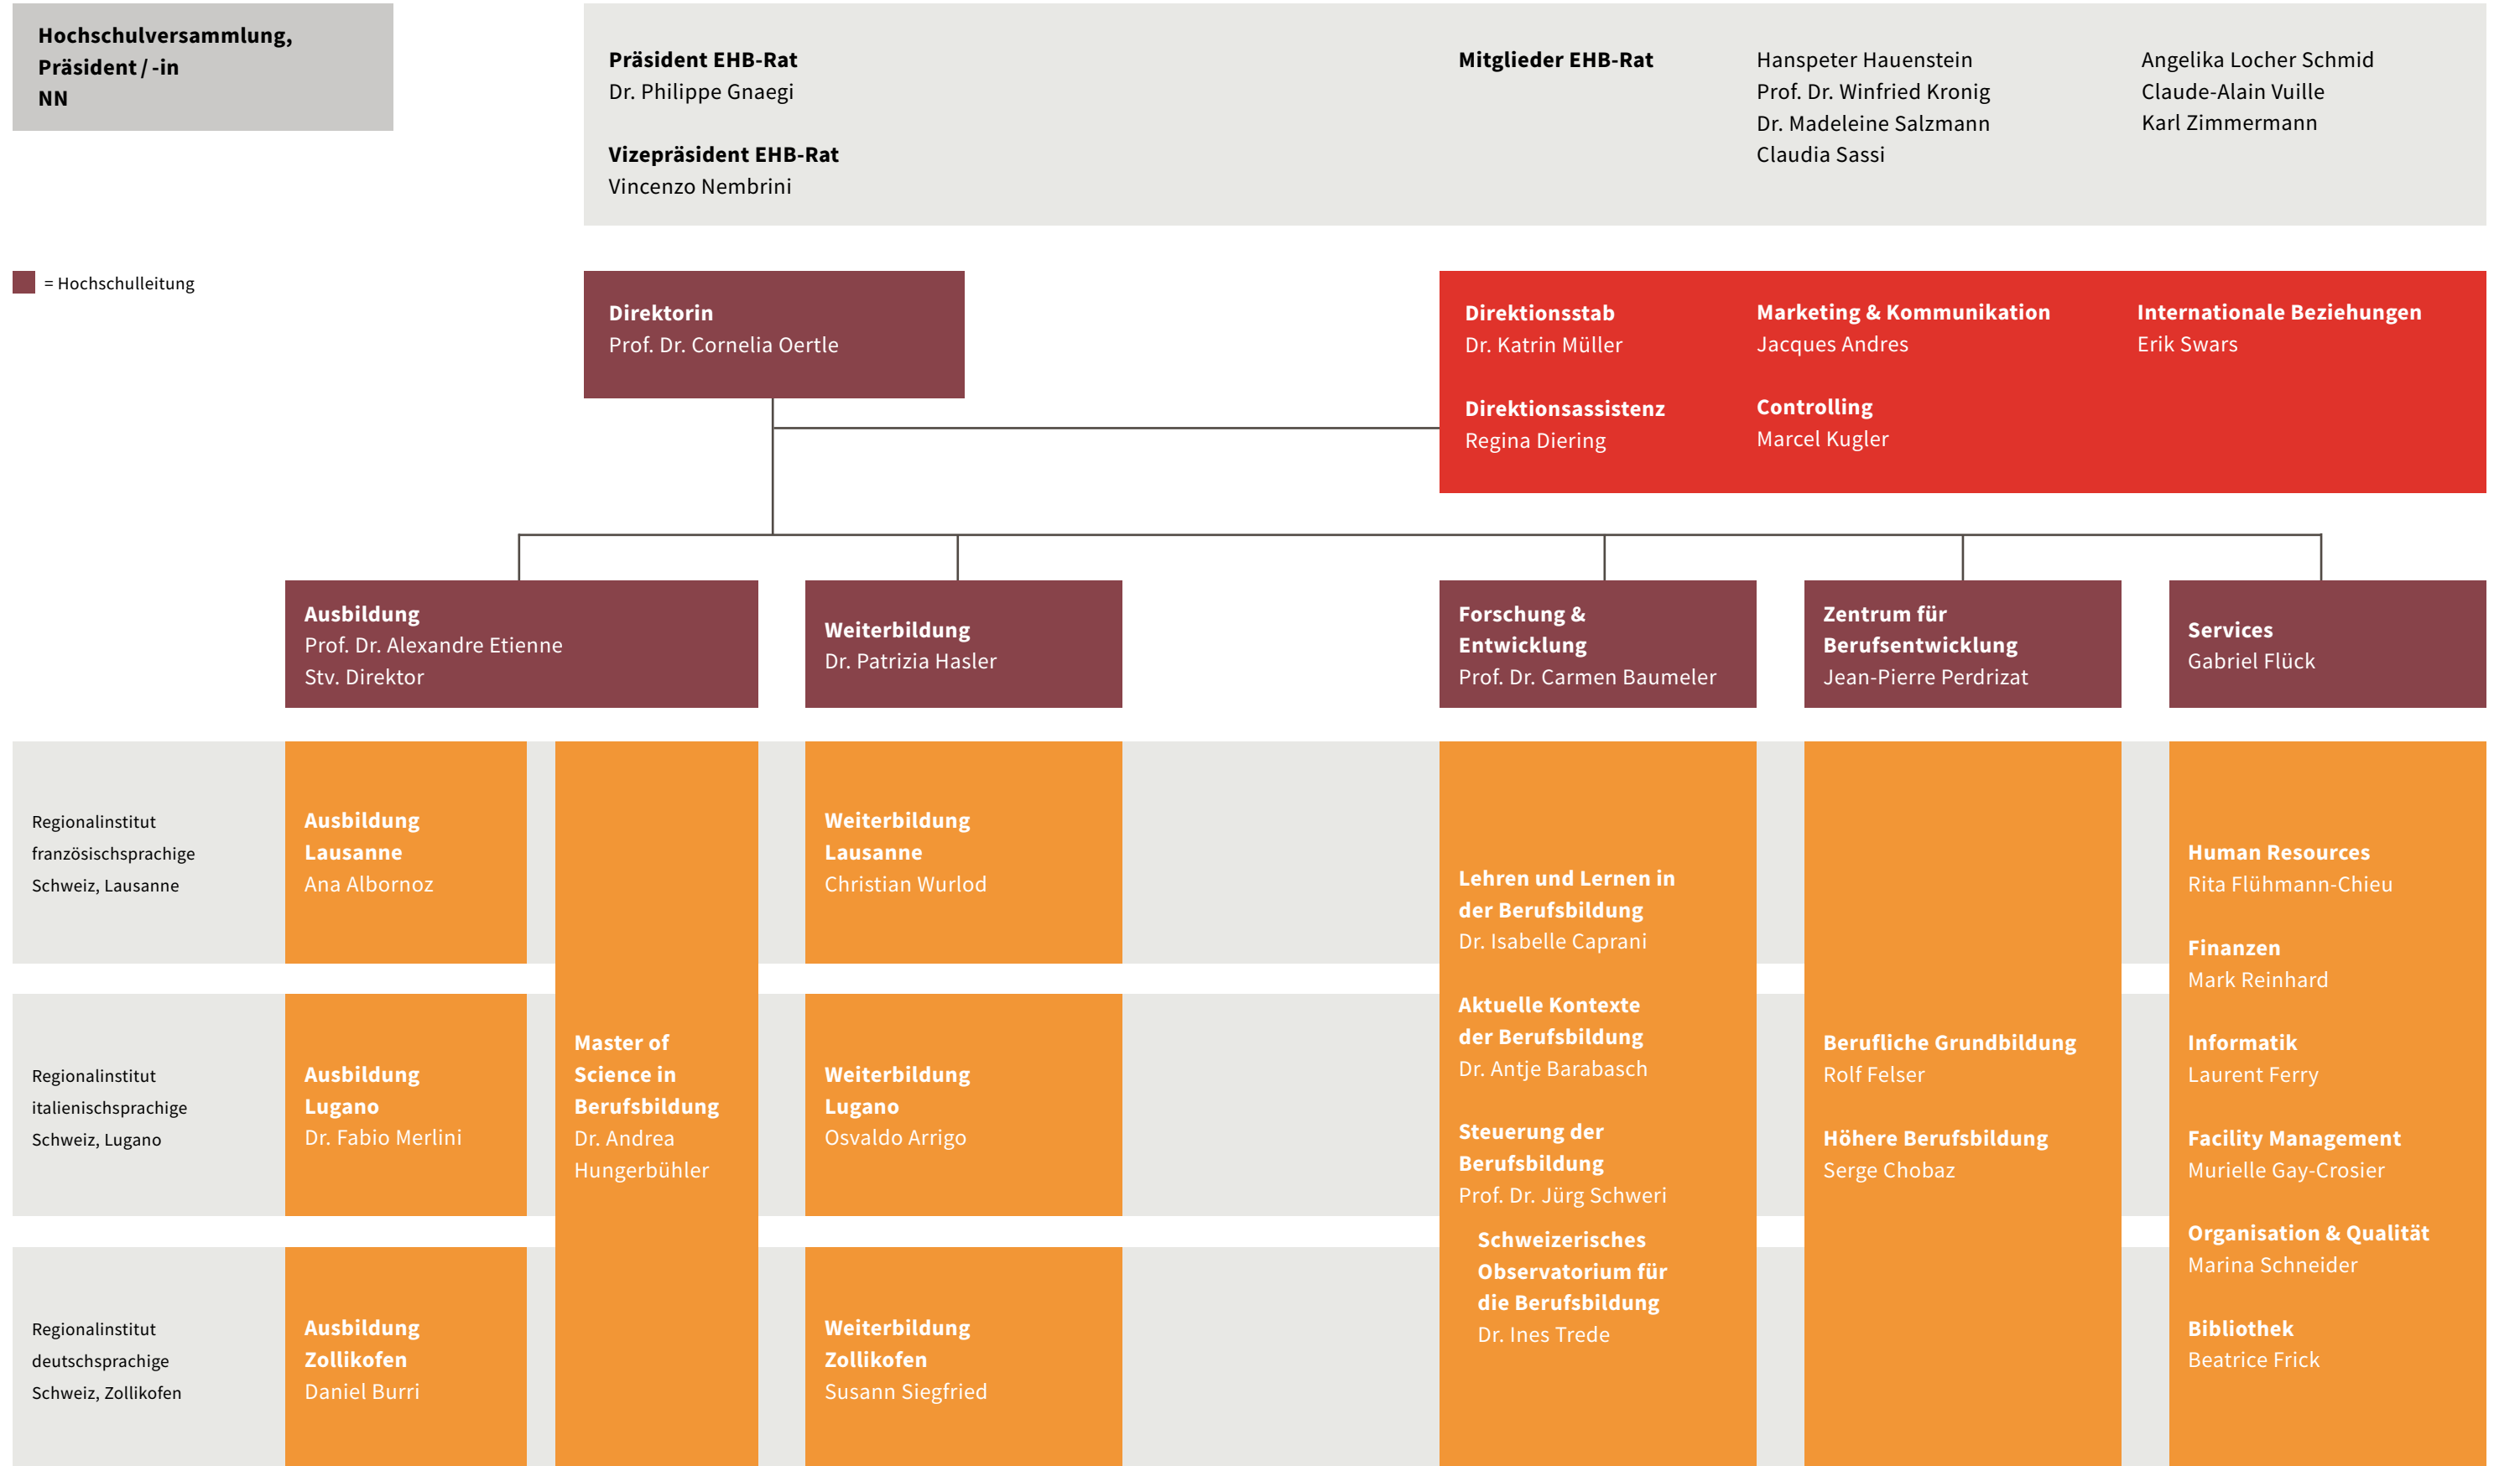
**Hochschulversammlung, Präsident / -in NN**

**Präsident EHB-Rat**
Dr. Philippe Gnaegi

**Vizepräsident EHB-Rat**
Vincenzo Nembrini

**Mitglieder EHB-Rat**

Hanspeter Hauenstein
Prof. Dr. Winfried Kronig
Dr. Madeleine Salzmann
Claudia Sassi

Angelika Locher Schmid
Claude-Alain Vuille
Karl Zimmermann

= Hochschulleitung

**Direktorin**
Prof. Dr. Cornelia Oertle

**Direktionsstab**
Dr. Katrin Müller

**Direktionsassistenz**
Regina Diering

**Marketing & Kommunikation**
Jacques Andres

**Controlling**
Marcel Kugler

**Internationale Beziehungen**
Erik Swars

**Ausbildung**
Prof. Dr. Alexandre Etienne
Stv. Direktor

**Weiterbildung**
Dr. Patrizia Hasler

**Forschung & Entwicklung**
Prof. Dr. Carmen Baumeler

**Zentrum für Berufsentwicklung**
Jean-Pierre Perdrizat

**Services**
Gabriel Flück

Regionalinstitut französischsprachige Schweiz, Lausanne

**Ausbildung Lausanne**
Ana Albornoz

**Weiterbildung Lausanne**
Christian Wurlod

Regionalinstitut italienischsprachige Schweiz, Lugano

**Ausbildung Lugano**
Dr. Fabio Merlini

**Master of Science in Berufsbildung**
Dr. Andrea Hungerbühler

**Weiterbildung Lugano**
Osvaldo Arrigo

Regionalinstitut deutschsprachige Schweiz, Zollikofen

**Ausbildung Zollikofen**
Daniel Burri

**Weiterbildung Zollikofen**
Susann Siegfried

**Lehren und Lernen in der Berufsbildung**
Dr. Isabelle Caprani

**Aktuelle Kontexte der Berufsbildung**
Dr. Antje Barabasch

**Steuerung der Berufsbildung**
Prof. Dr. Jürg Schweri

**Schweizerisches Observatorium für die Berufsbildung**
Dr. Ines Trede

**Berufliche Grundbildung**
Rolf Felser

**Höhere Berufsbildung**
Serge Chobaz

**Human Resources**
Rita Flühmann-Chieu

**Finanzen**
Mark Reinhard

**Informatik**
Laurent Ferry

**Facility Management**
Murielle Gay-Crosier

**Organisation & Qualität**
Marina Schneider

**Bibliothek**
Beatrice Frick